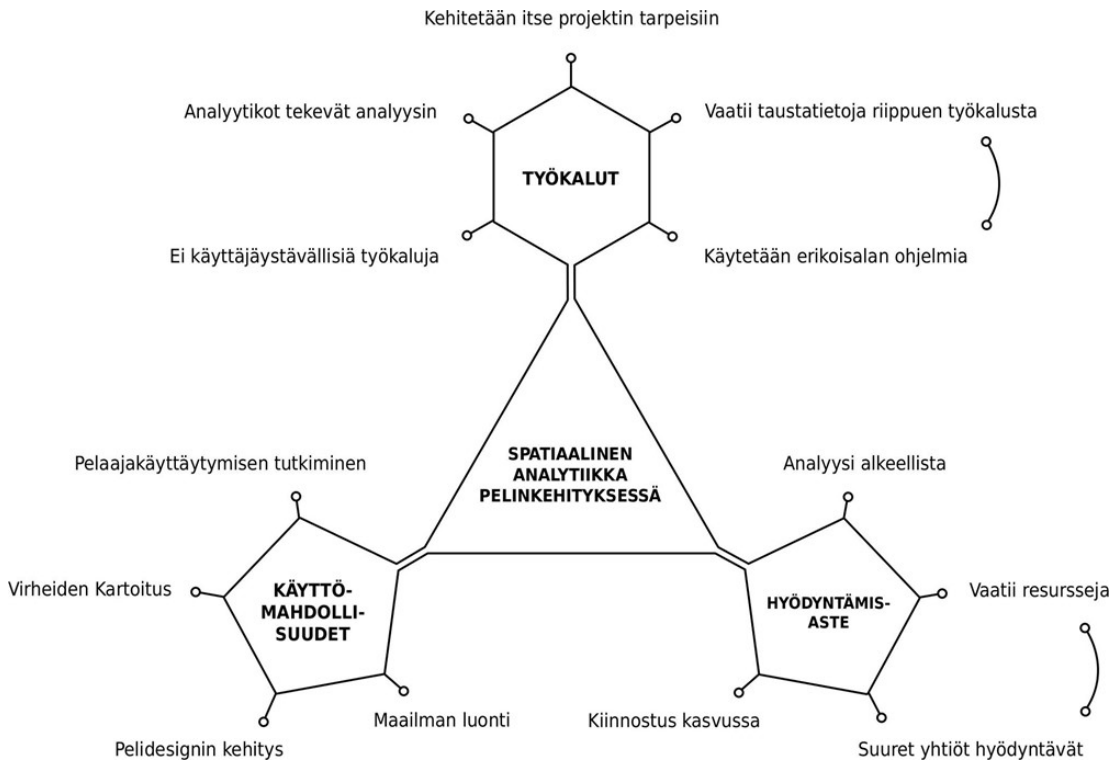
Kehitetään itse projektin tarpeisiin

Analyytikot tekevät analyysin

Vaatii taustatietoja riippuen työkalusta

TYÖKALUT

Ei käyttäjäystävällisiä työkaluja

Käytetään erikoisalan ohjelmia

SPATIAALINEN ANALYTIIKKA PELINKEHITYKSESSÄ

Pelaajakäyttäytymisen tutkiminen

Analyysi alkeellista

Virheiden Kartoitus

KÄYTTÖMAHDOLLISUUDET

HYÖDYNTÄMISASTE

Vaatii resursseja

Maailman luonti

Kiinnostus kasvussa

Pelidesignin kehitys

Suuret yhtiöt hyödyntävät